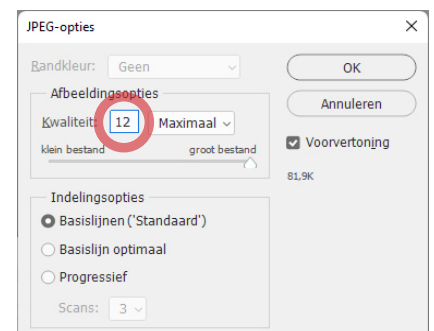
JPEG-opties

Randkleur: Geen

Afbeeldingsopties

Kwaliteit: 12 Maximaal

klein bestand groot bestand

Indelingsopties

Basislijnen ('Standaard')

Basislijn optimaal

Progressief

Scans: 3

OK

Annuleren

Voorvertoning

81,9K